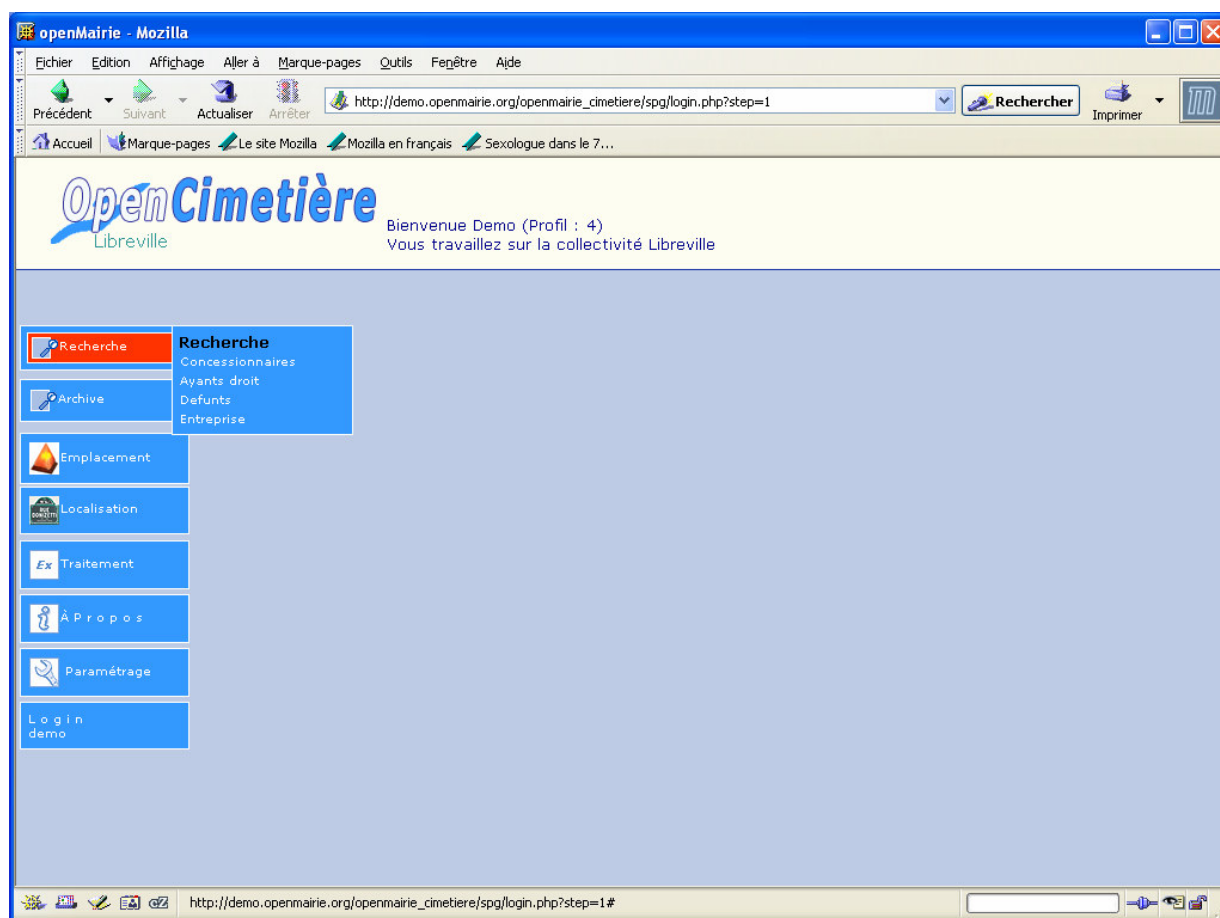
openMairie - Mozilla

Fichier Edition Affichage Aller à Marque-pages Outils Fenêtre Aide

Précédent Suivant Actualiser Arrêter http://demo.openmairie.org/openmairie_cimetiere/spg/login.php?step=1 Rechercher Imprimer

Accueil Marque-pages Le site Mozilla Mozilla en français Sexologue dans le 7...

OpenCimetière
Libreville

Bienvenue Demo (Profil : 4)
Vous travaillez sur la collectivité Libreville

Recherche
Archive
Emplacement
Localisation
Ex Traitement
À P r o p o s
Paramétrage
L o g i n
demo

Recherche
Concessionnaires
Ayants droit
Defunts
Entreprise

http://demo.openmairie.org/openmairie_cimetiere/spg/login.php?step=1#